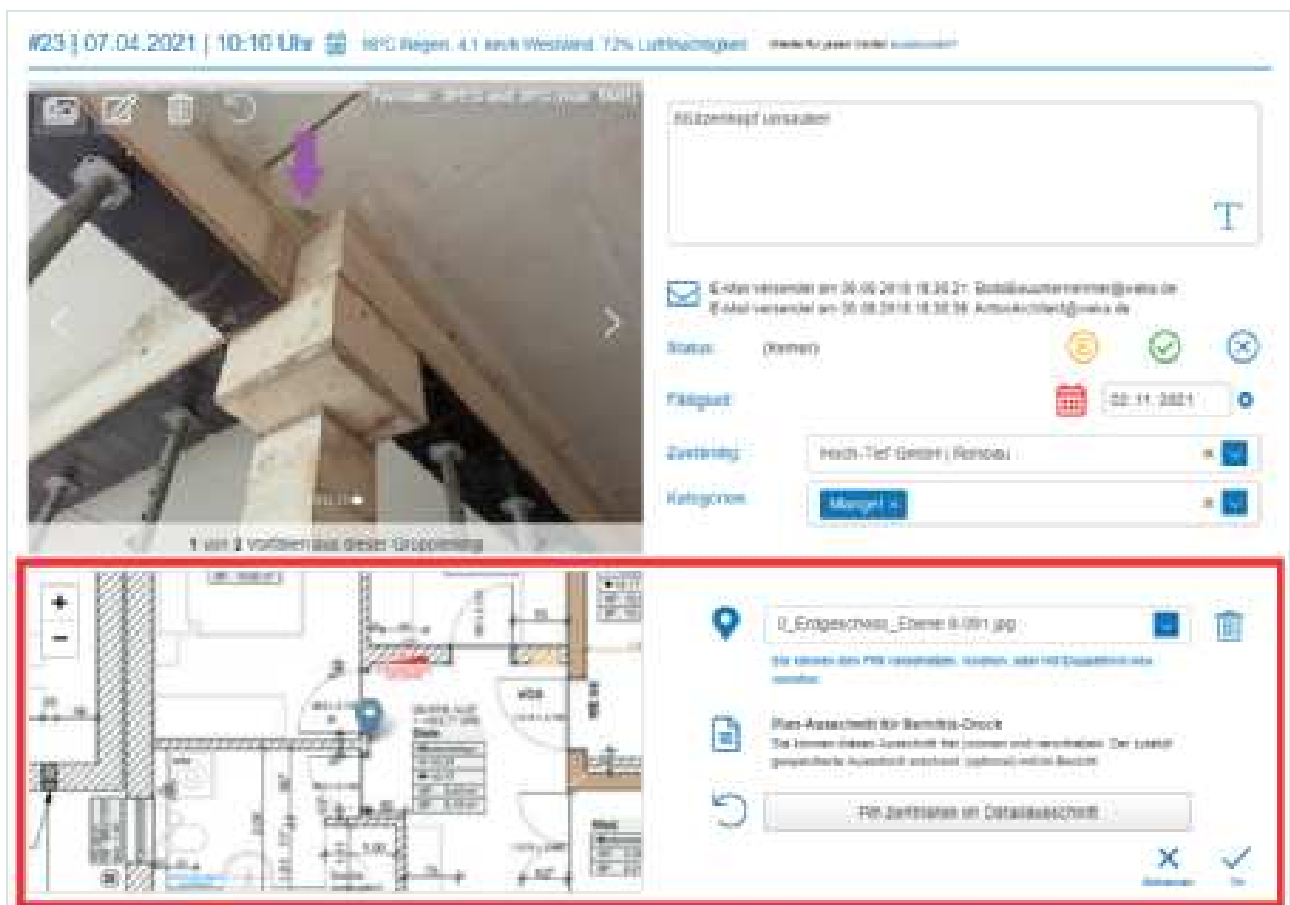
#23 | 07.04.2021 | 10:10 Uhr 10°C Regen, 4.1 km/h Westwind, 72% Luftfeuchtigkeit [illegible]

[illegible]

Stützenkopf umsäubern

T

E-Mail versendet am 30.06.2018 18:30:27: Bob@bauunternehmer@vaku.de
E-Mail versendet am 30.06.2018 18:30:58: Anton@architekt@vaku.de

Status: (Keiner)

Fälligkeit: 02.11.2021

Zuständig: Hoch-Tief GmbH | Rohbau

Kategorien: Mangel ×

1 von 2 Vorlieren aus dieser Gruppierung

+
−

0_Erdgeschoss_Ebene 0-091.jpg

Sie können den Pin verschieben, löschen, oder mit Doppelklick neu setzen.

Plan-Ausschnitt für Berichts-Druck
Sie können diesen Ausschnitt frei zoomen und verschieben. Der zuletzt gespeicherte Ausschnitt erscheint (optional) im Bericht.

Pin zentrieren im Detailausschnitt

Abbrechen OK